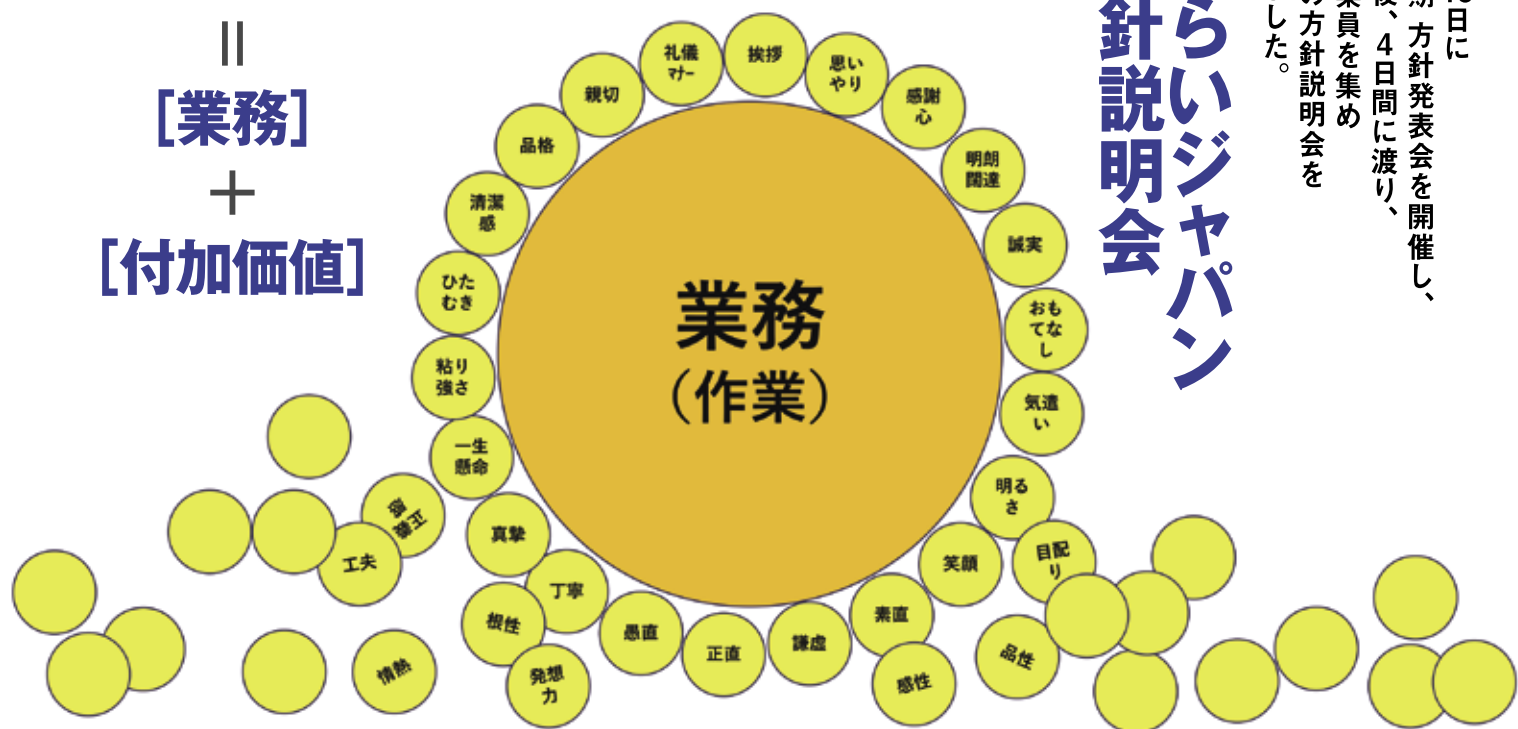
=
［業務］
＋
［付加価値］

業務
（作業）

礼儀マナー
挨拶
思いやり
感謝心
明朗闊達
誠実
おもてなし
気遣い
明るさ
目配り
品性
感性
素直
謙虚
正直
愚直
発想力
根性
丁寧
真摯
一生懸命
粘り強さ
ひたむき
清潔感
品格
親切
向上心
工夫
情熱
笑顔

らいジャパン
針説明会

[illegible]日に
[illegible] 方針発表会を開催し、
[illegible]後、4日間に渡り、
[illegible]業員を集め
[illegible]の方針説明会を
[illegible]しした。